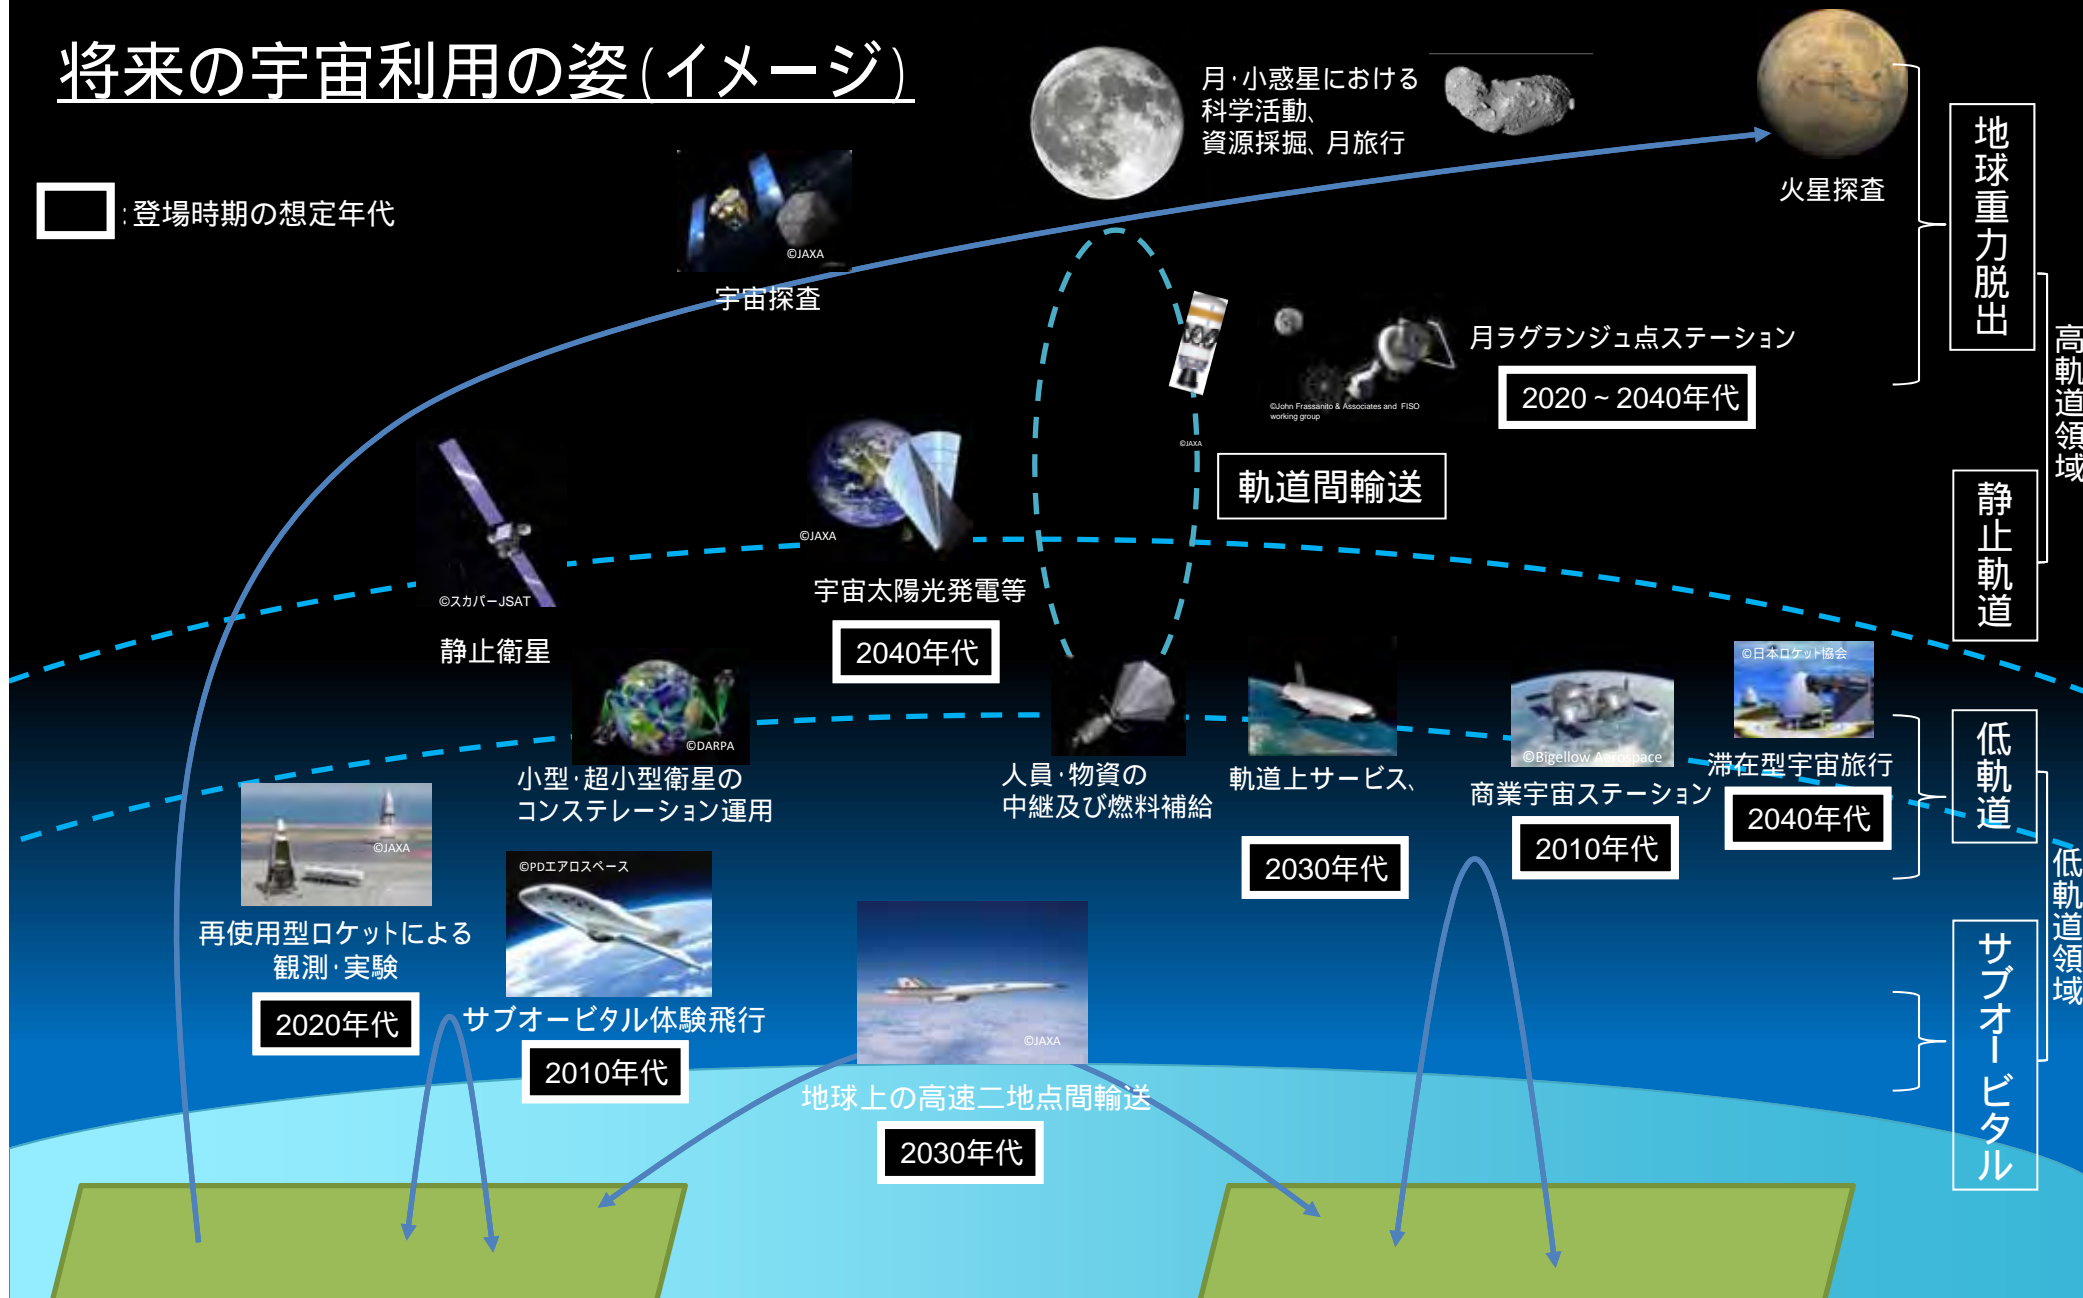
将来の宇宙利用の姿(イメージ)

:登場時期の想定年代

月·小惑星における科学活動、資源採掘、月旅行

火星探査

地球重力脱出

高軌道領域

©JAXA
宇宙探査

©John Frassanito & Associates and FISO working group
©JAXA
月ラグランジュ点ステーション
2020～2040年代

軌道間輸送

©JAXA
©スカパーJSAT
静止衛星

宇宙太陽光発電等
2040年代

静止軌道

©DARPA
小型·超小型衛星のコンステレーション運用

人員·物資の中継及び燃料補給

軌道上サービス、
2030年代

©Bigellow Aerospace
商業宇宙ステーション
2010年代

©日本ロケット協会
滞在型宇宙旅行
2040年代

低軌道

低軌道領域

©JAXA
再使用型ロケットによる観測·実験
2020年代

©PDエアロスペース
サブオービタル体験飛行
2010年代

©JAXA
地球上の高速二地点間輸送
2030年代

サブオービタル